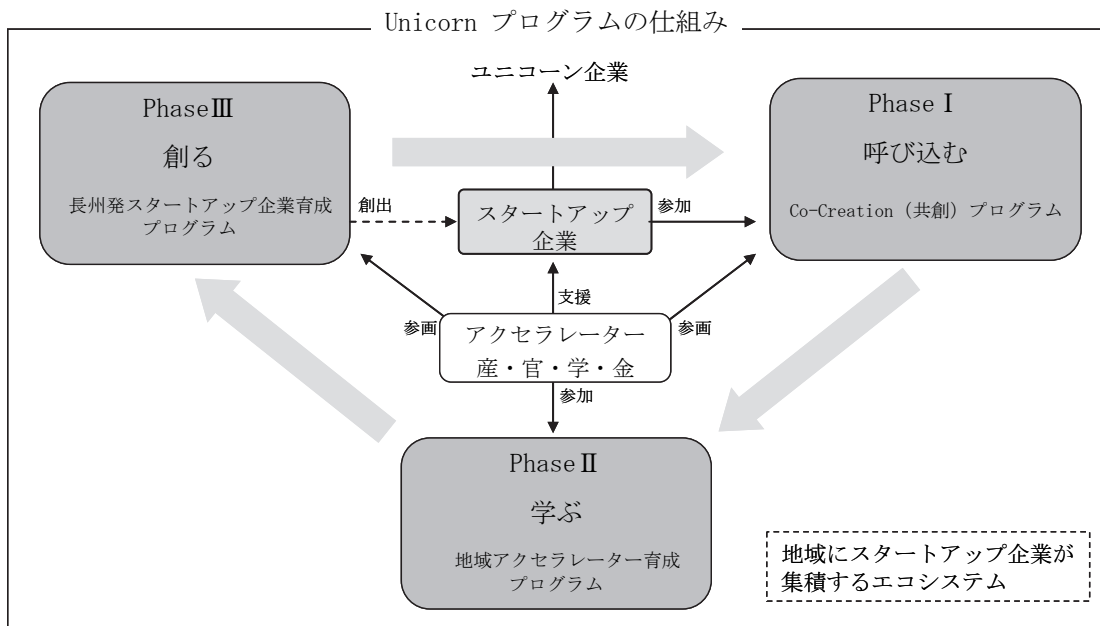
Unicorn プログラムの仕組み

ユニコーン企業

PhaseⅢ
創る
長州発スタートアップ企業育成プログラム

Phase Ⅰ
呼び込む
Co-Creation（共創）プログラム

創出

スタートアップ企業

参加

支援

参画

参画

アクセラレーター
産・官・学・金

参加

PhaseⅡ
学ぶ
地域アクセラレーター育成プログラム

地域にスタートアップ企業が集積するエコシステム